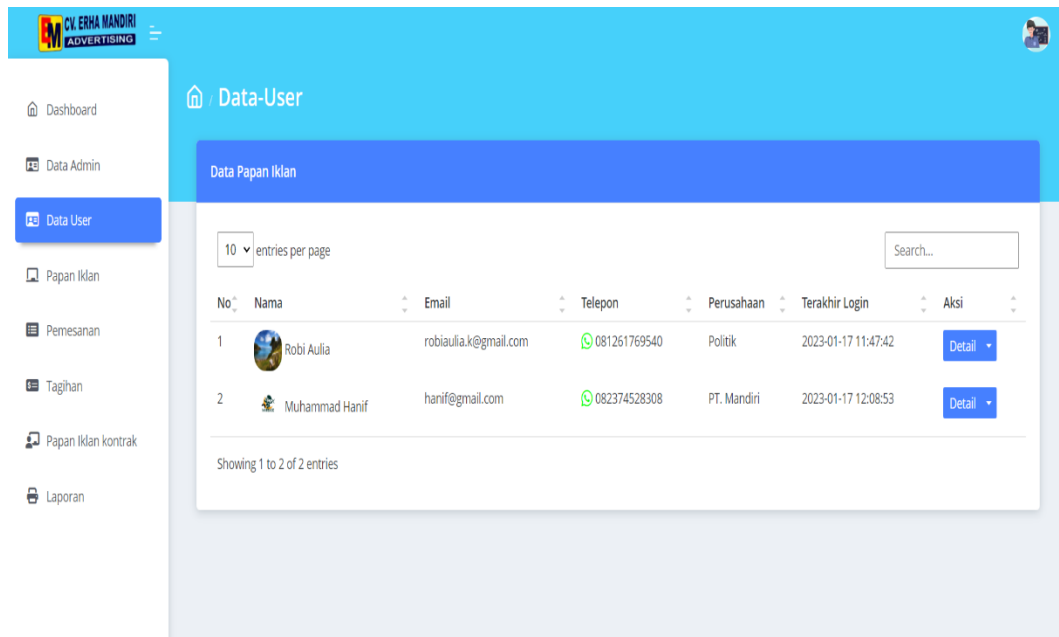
EM CV. ERHA MANDIRI ADVERTISING

Dashboard
Data Admin
Data User
Papan Iklan
Pemesanan
Tagihan
Papan Iklan kontrak
Laporan

/ Data-User

Data Papan Iklan

10 entries per page

Search...

| No | Nama | Email | Telepon | Perusahaan | Terakhir Login | Aksi |
|---|---|---|---|---|---|---|
| 1 | Robi Aulia | robiaulia.k@gmail.com | 081261769540 | Politik | 2023-01-17 11:47:42 | Detail |
| 2 | Muhammad Hanif | hanif@gmail.com | 082374528308 | PT. Mandiri | 2023-01-17 12:08:53 | Detail |

Showing 1 to 2 of 2 entries